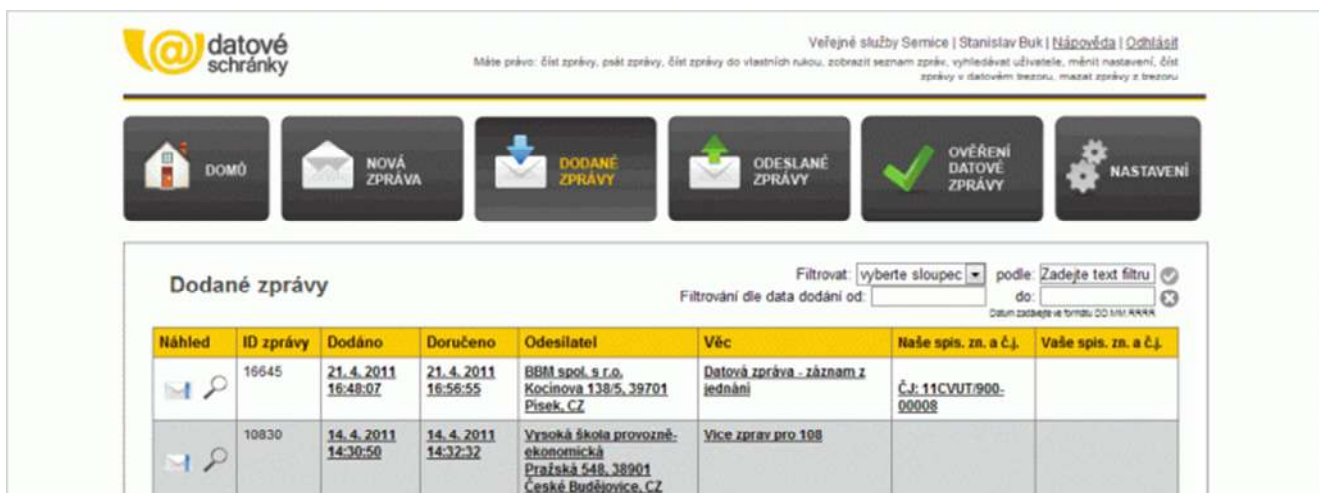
datové schránky

Veřejné služby Semice | Stanislav Buk | Nápověda | Odhlásit

Máte právo: číst zprávy, psát zprávy, číst zprávy do vlastních rukou, zobrazit seznam zpráv, vyhledávat uživatele, měnit nastavení, číst zprávy v datovém trezoru, mazat zprávy z trezoru

DOMŮ

NOVÁ ZPRÁVA

DODANÉ ZPRÁVY

ODESLANÉ ZPRÁVY

OVĚŘENÍ DATOVÉ ZPRÁVY

NASTAVENÍ

Dodané zprávy

Filtrovat: vyberte sloupec podle: Zadejte text filtru

Filtrování dle data dodání od: do:

Datum zadejte ve formátu DD.MM.RRRR

| Náhled | ID zprávy | Dodáno | Doručeno | Odesílatel | Věc | Naše spis. zn. a č.j. | Vaše spis. zn. a č.j. |
|---|---|---|---|---|---|---|---|
| | 16645 | 21. 4. 2011 16:48:07 | 21. 4. 2011 16:56:55 | BBM spol. s r.o. Kocinova 138/5, 39701 Písek, CZ | Datová zpráva - záznam z jednání | ČJ: 11CVUT/900-00008 | |
| | 10830 | 14. 4. 2011 14:30:50 | 14. 4. 2011 14:32:32 | Vysoká škola provozně-ekonomická Pražská 548, 38901 České Budějovice, CZ | Více zpráv pro 108 | | |